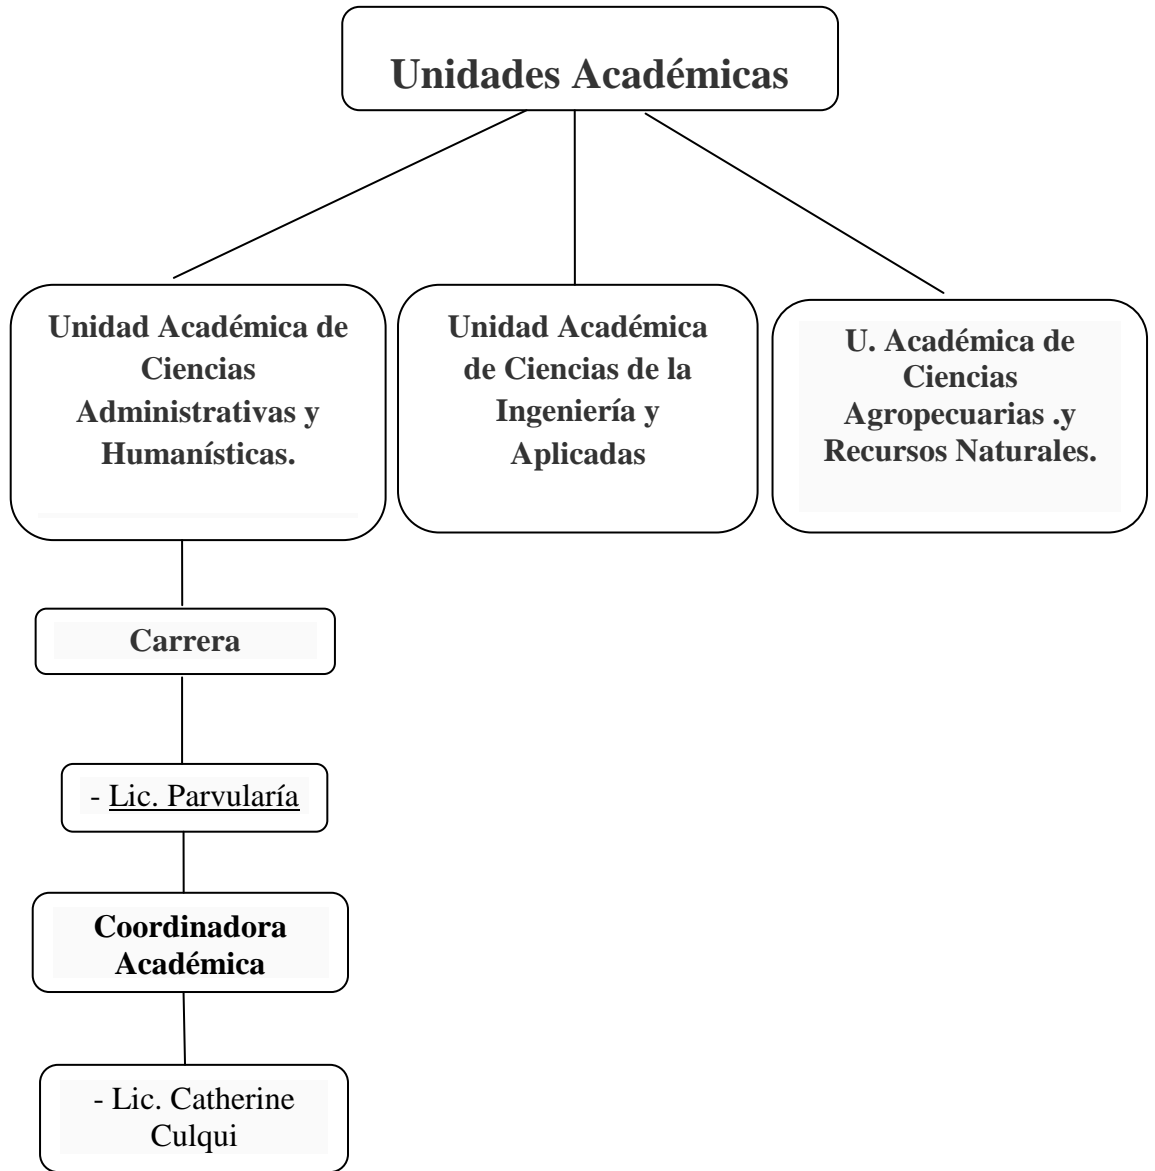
Unidades Académicas

Unidad Académica de Ciencias Administrativas y Humanísticas.

Unidad Académica de Ciencias de la Ingeniería y Aplicadas

U. Académica de Ciencias Agropecuarias .y Recursos Naturales.

Carrera

- Lic. Parvularía

Coordinadora Académica

- Lic. Catherine Culqui